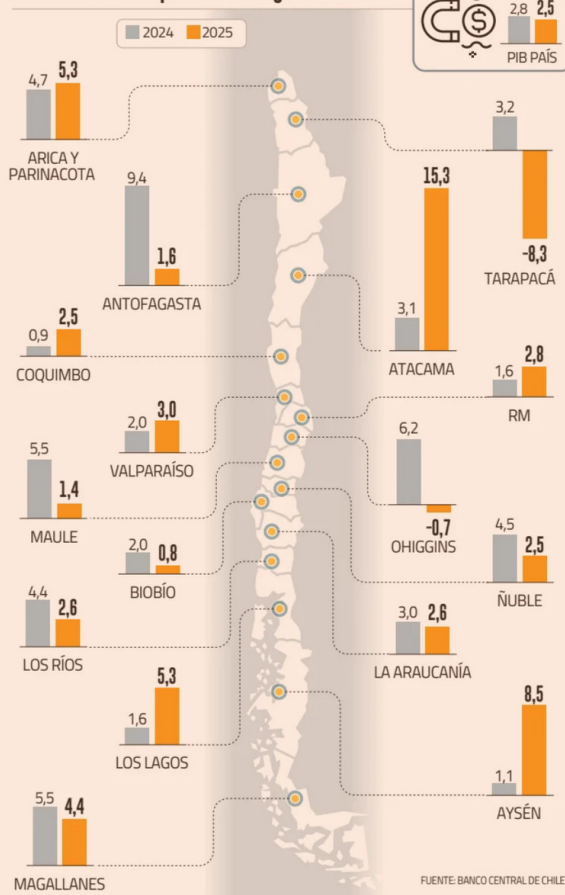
2024 2025

2,8 2,5
PIB PAÍS

4,7 5,3
ARICA Y PARINACOTA

3,2 -8,3
TARAPACÁ

9,4 1,6
ANTOFAGASTA

3,1 15,3
ATACAMA

0,9 2,5
COQUIMBO

1,6 2,8
RM

2,0 3,0
VALPARAÍSO

6,2 -0,7
OHIGGINS

5,5 1,4
MAULE

4,5 2,5
ÑUBLE

2,0 0,8
BIOBÍO

4,4 2,6
LOS RÍOS

3,0 2,6
LA ARAUCANÍA

1,6 5,3
LOS LAGOS

1,1 8,5
AYSÉN

5,5 4,4
MAGALLANES

FUENTE: BANCO CENTRAL DE CHILE